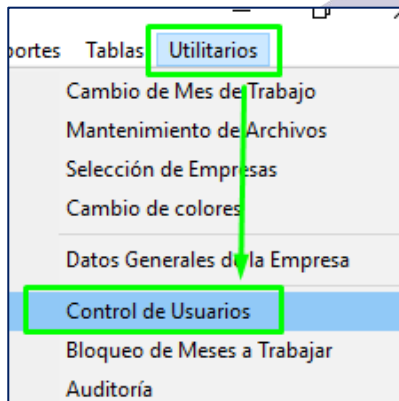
portes Tablas Utilitarios

Cambio de Mes de Trabajo
Mantenimiento de Archivos
Selección de Empresas
Cambio de colores

Datos Generales de la Empresa

Control de Usuarios
Bloqueo de Meses a Trabajar
Auditoría